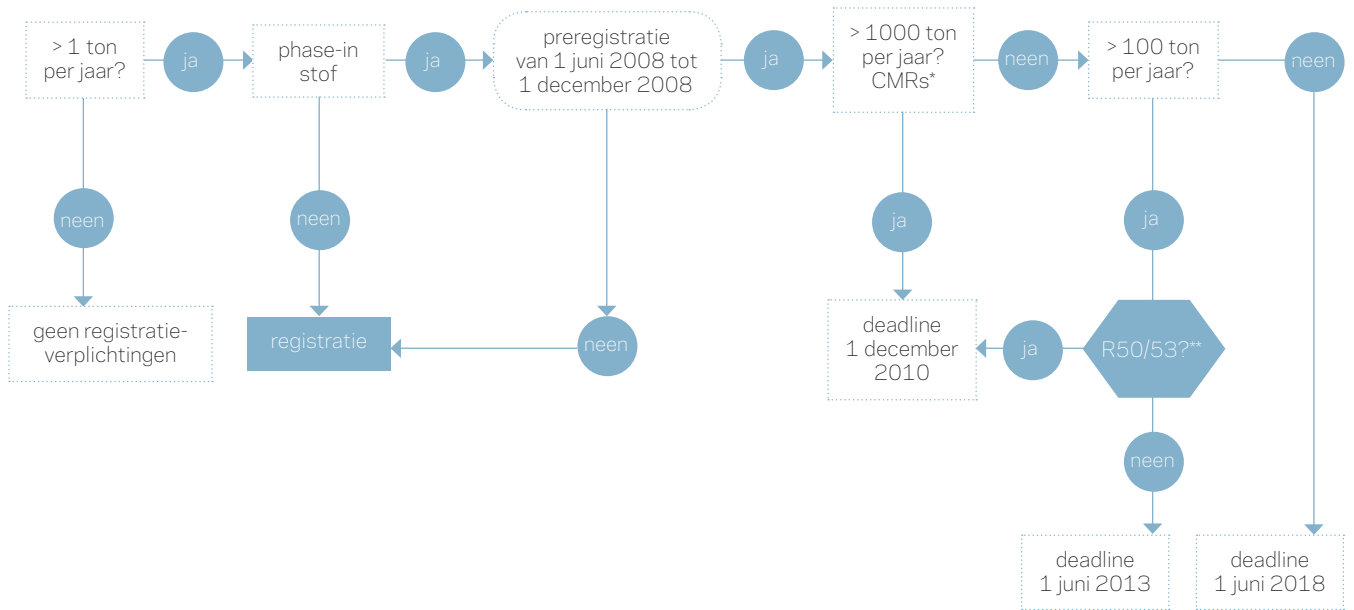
> 1 ton per jaar?

ja

phase-in stof

ja

preregistratie van 1 juni 2008 tot 1 december 2008

ja

> 1000 ton per jaar? CMRs*

neen

> 100 ton per jaar?

neen

neen

neen

ja

ja

geen registratie-verplichtingen

registratie

neen

deadline 1 december 2010

ja

R50/53?**

neen

deadline 1 juni 2013

deadline 1 juni 2018